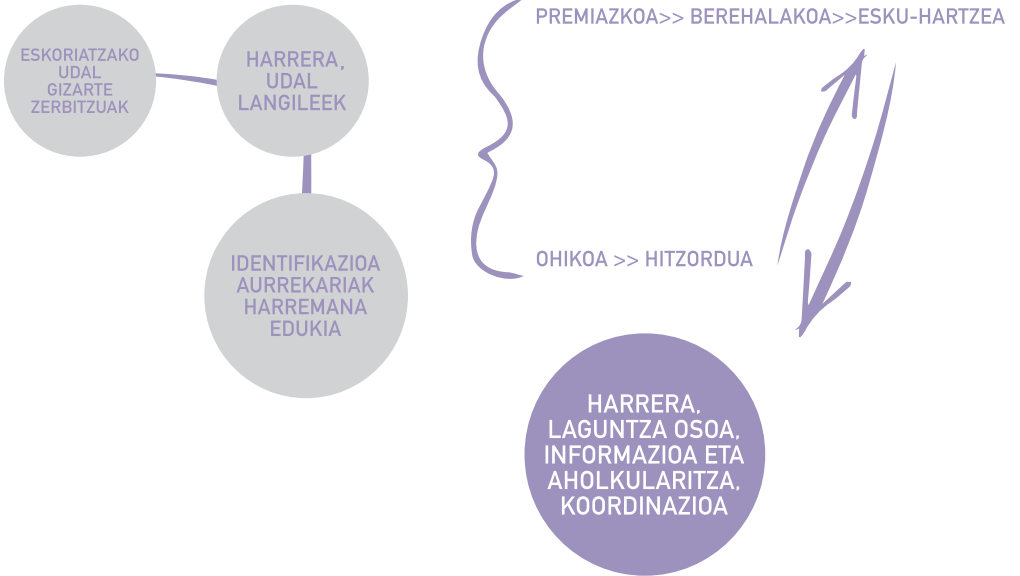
ESKORIATZAKO UDAL GIZARTE ZERBITZUAK

HARRERA, UDAL LANGILEEK

IDENTIFIKAZIOA AURREKARIAK HARREMANA EDUKIA

PREMIAZKOA>> BEREHALAKOA>>ESKU-HARTZEA

OHIKOA >> HITZORDUA

HARRERA, LAGUNTZA OSOA, INFORMAZIOA ETA AHOLKULARITZA, KOORDINAZIOA